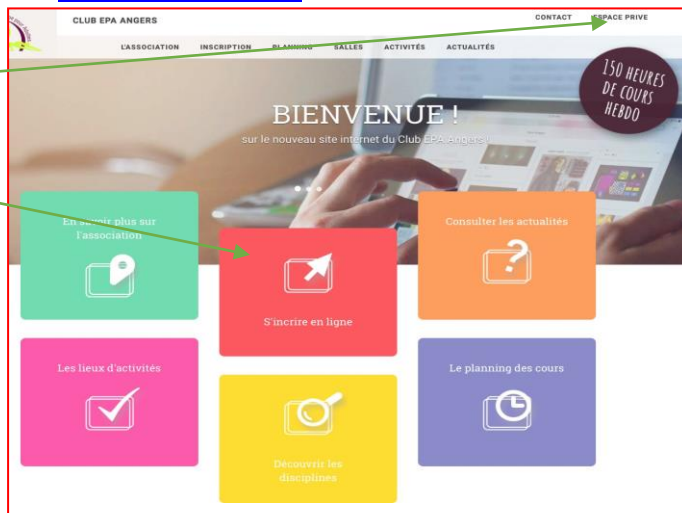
CLUB EPA ANGERS

CONTACT ESPACE PRIVE

L'ASSOCIATION INSCRIPTION PLANNING SALLES ACTIVITÉS ACTUALITÉS

150 HEURES DE COURS HEBDO

BIENVENUE !

sur le nouveau site internet du Club EPA Angers !

En savoir plus sur l'association

S'incrire en ligne

Consulter les actualités

Les lieux d'activités

Le planning des cours

Découvrir les disciplines